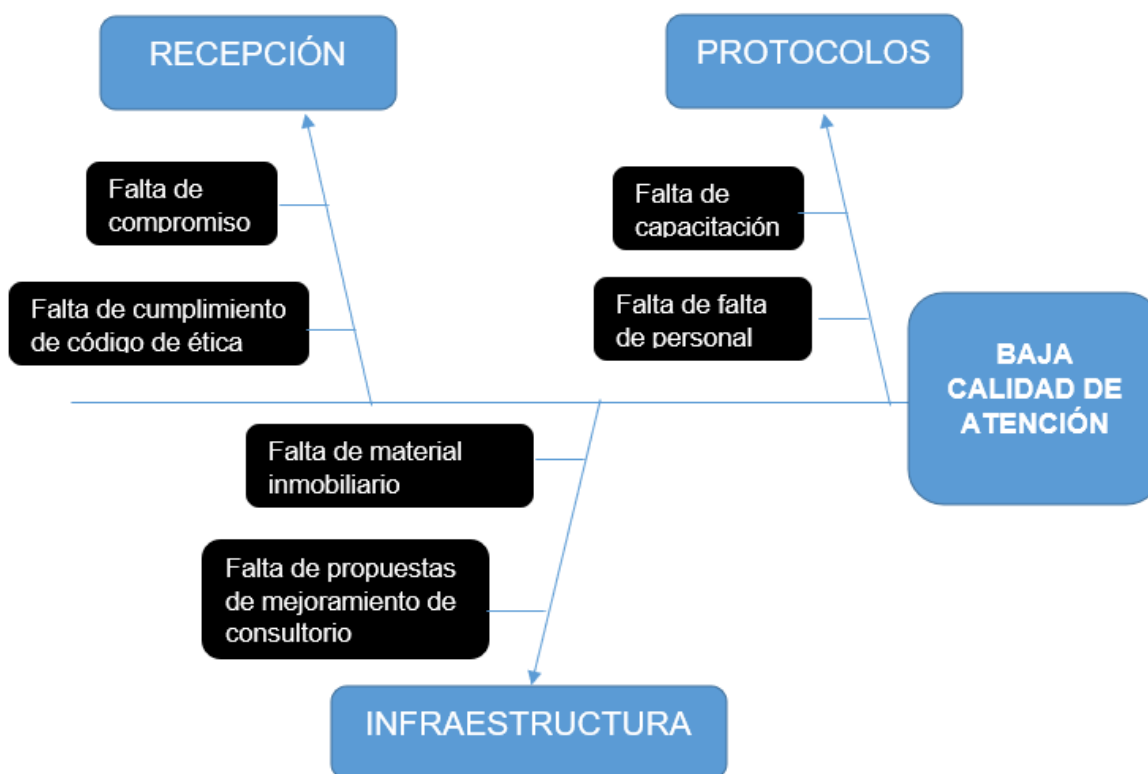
RECEPCIÓN

PROTOCOLOS

Falta de compromiso

Falta de cumplimiento de código de ética

Falta de capacitación

Falta de falta de personal

BAJA CALIDAD DE ATENCIÓN

Falta de material inmobiliario

Falta de propuestas de mejoramiento de consultorio

INFRAESTRUCTURA